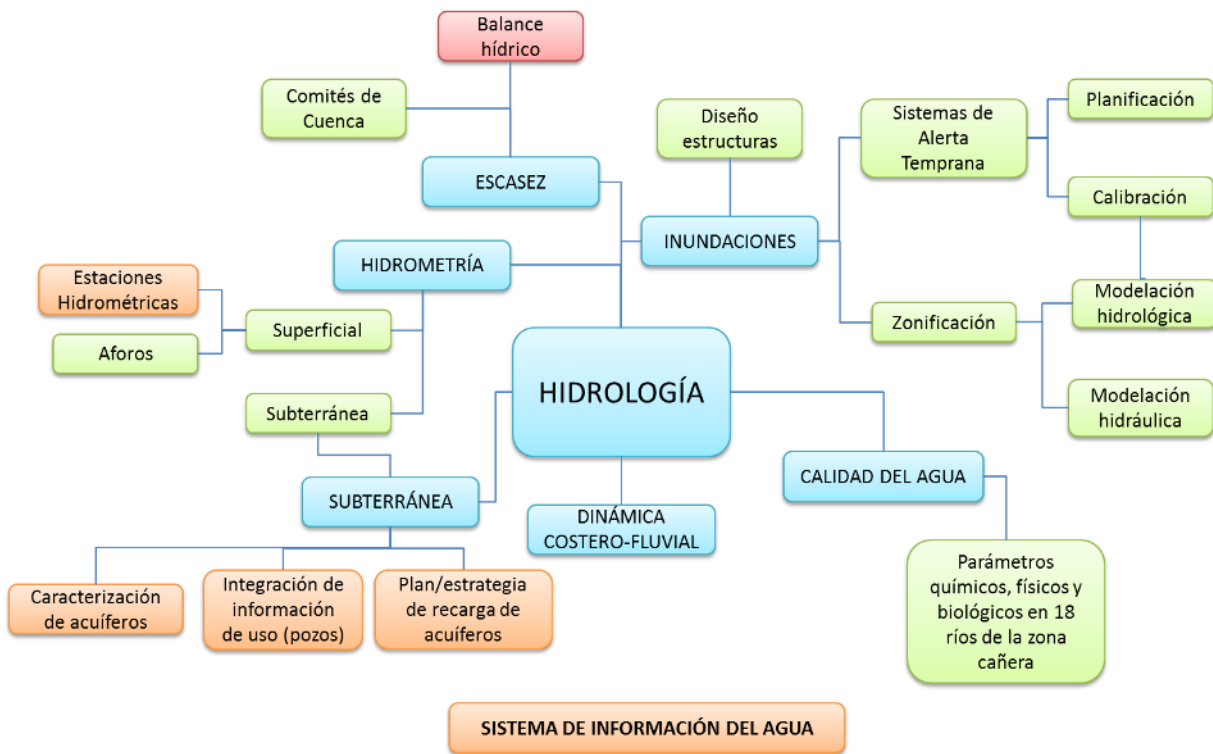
Balance hídrico

Comités de Cuenca

ESCASEZ

Diseño estructuras

Sistemas de Alerta Temprana

Planificación

Calibración

INUNDACIONES

HIDROMETRÍA

Estaciones Hidrométricas

Superficial

Aforos

Zonificación

Modelación hidrológica

Modelación hidráulica

HIDROLOGÍA

Subterránea

SUBTERRÁNEA

DINÁMICA COSTERO-FLUVIAL

CALIDAD DEL AGUA

Caracterización de acuíferos

Integración de información de uso (pozos)

Plan/estrategia de recarga de acuíferos

Parámetros químicos, físicos y biológicos en 18 ríos de la zona cañera

SISTEMA DE INFORMACIÓN DEL AGUA